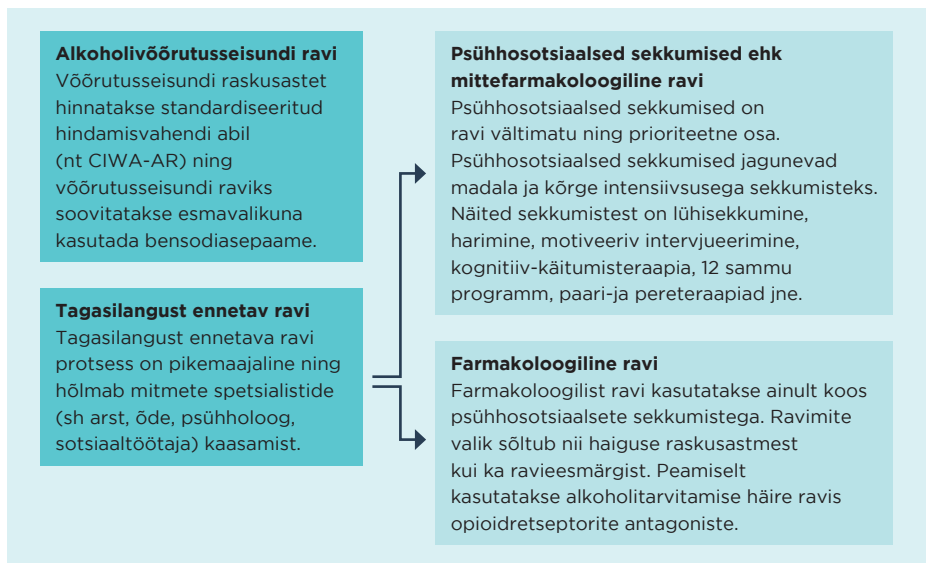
**Alkoholivõõrutusseisundi ravi**
Võõrutusseisundi raskusastet hinnatakse standardiseeritud hindamisvahendi abil (nt CIWA-AR) ning võõrutusseisundi raviks soovitatakse esmavalikuna kasutada bensodiasepaame.

**Tagasilangust ennetav ravi**
Tagasilangust ennetava ravi protsess on pikemaajaline ning hõlmab mitmete spetsialistide (sh arst, õde, psühholoog, sotsiaaltöötaja) kaasamist.

**Psühhosotsiaalsed sekkumised ehk mittefarmakoloogiline ravi**
Psühhosotsiaalsed sekkumised on ravi vältimatu ning prioriteetne osa. Psühhosotsiaalsed sekkumised jagunevad madala ja kõrge intensiivsusega sekkumisteks. Näited sekkumistest on lühisekkumine, harimine, motiveeriv intervjueerimine, kognitiiv-käitumisteraapia, 12 sammu programm, paari-ja pereteraapiad jne.

**Farmakoloogiline ravi**
Farmakoloogilist ravi kasutatakse ainult koos psühhosotsiaalsete sekkumistega. Ravimite valik sõltub nii haiguse raskusastmest kui ka ravieesmärgist. Peamiselt kasutatakse alkoholitarvitamise häire ravis opioidretseptorite antagoniste.